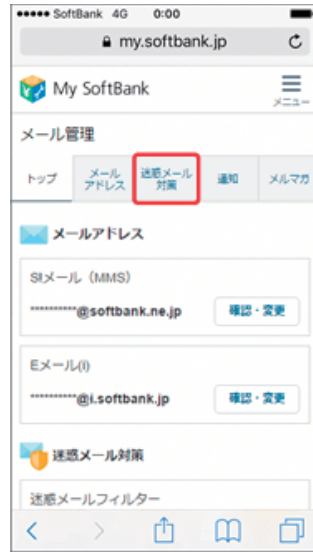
●●●●● SoftBank 4G 0:00

my.softbank.jp

My SoftBank

メニュー

メール管理

トップ

メールアドレス

迷惑メール対策

通知

メルマガ

メールアドレス

S!メール（MMS）

**********@softbank.ne.jp

確認・変更

Eメール(i)

**********@i.softbank.jp

確認・変更

迷惑メール対策

迷惑メールフィルター